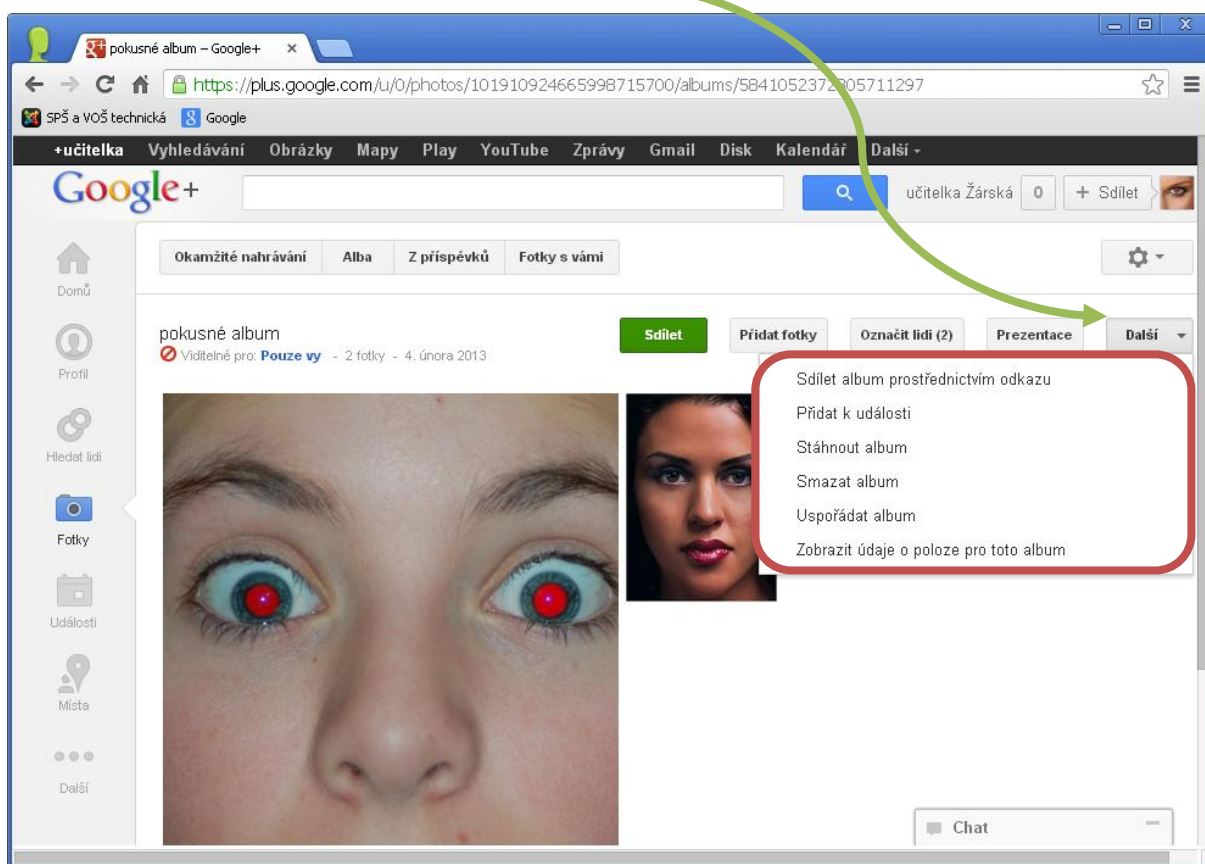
pokusné album – Google+ ×

https://plus.google.com/u/0/photos/101910924665998715700/albums/58410523726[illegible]05711297

SPŠ a VOŠ technická Google

+učitelka Vyhledávání Obrázky Mapy Play YouTube Zprávy Gmail Disk Kalendář Další

Google+

učitelka Žárská 0 + Sdílet

Okamžité nahrávání Alba Z příspěvků Fotky s vámi

Domů

Profil

Hledat lidi

Fotky

Události

Místa

Další

pokusné album
Viditelné pro: Pouze vy - 2 fotky - 4. února 2013

Sdílet Přidat fotky Označit lidi (2) Prezentace Další

Sdílet album prostřednictvím odkazu
Přidat k události
Stáhnout album
Smazat album
Uspořádat album
Zobrazit údaje o poloze pro toto album

Chat